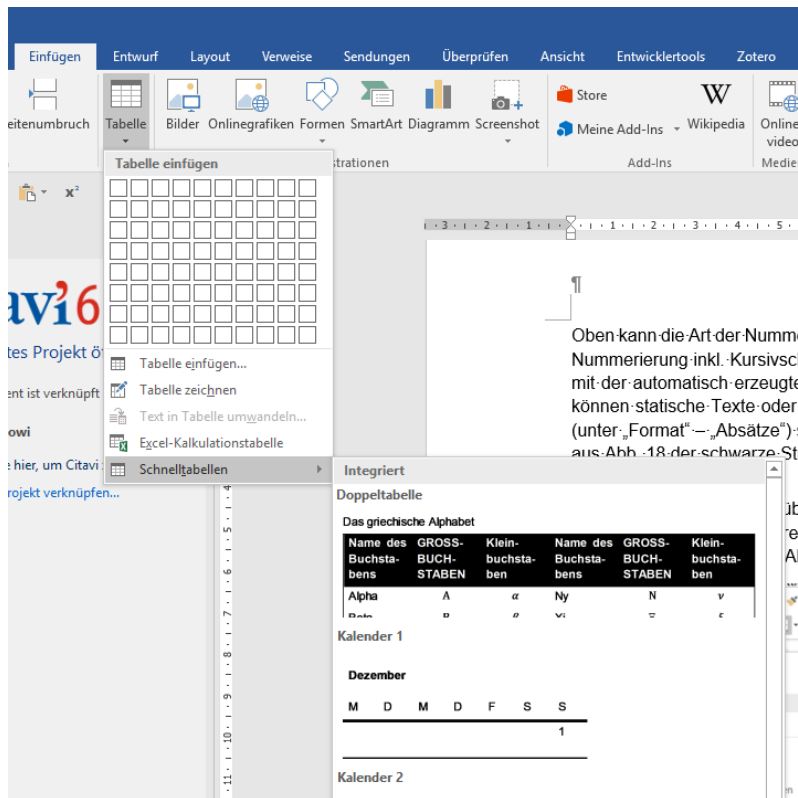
Einfügen Entwurf Layout Verweise Sendungen Überprüfen Ansicht Entwicklertools Zotero

eitenumbruch Tabelle Bilder Onlinegrafiken Formen SmartArt Diagramm Screenshot Store Meine Add-Ins Wikipedia Online video

strationen Add-Ins Medie

Tabelle einfügen

Tabelle einfügen...
Tabelle zeichnen
Text in Tabelle umwandeln...
Excel-Kalkulationstabelle
Schnelltabellen

avi6
tes Projekt öf
ent ist verknüpft
owi
e hier, um Citavi
rojekt verknüpfen...

¶

Oben kann die Art der Numme Nummerierung inkl. Kursivsch mit der automatisch erzeugte können statische Texte oder (unter „Format“ – „Absätze“) aus Abb. 18 der schwarze St

Integriert
Doppeltabelle
Das griechische Alphabet

| Name des Buchstabens | GROSSBUCHSTABEN | Kleinbuchstaben | Name des Buchstabens | GROSSBUCHSTABEN | Kleinbuchstaben |
|---|---|---|---|---|---|
| Alpha | Α | α | Ny | Ν | ν |

Kalender 1
Dezember

| M | D | M | D | F | S | S |
|---|---|---|---|---|---|---|
| | | | | | | 1 |

Kalender 2